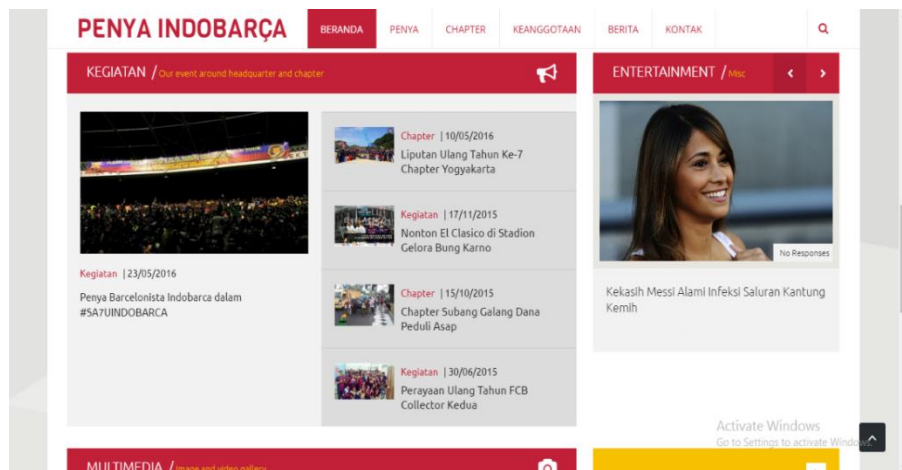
PENYA INDOBARÇA

BERANDA PENYA CHAPTER KEANGGOTAAN BERITA KONTAK

KEGIATAN / Our event around headquarter and chapter

Kegiatan | 23/05/2016

Penya Barcelonista Indobarca dalam #5A7UINDOBARCA

Chapter | 10/05/2016

Liputan Ulang Tahun Ke-7 Chapter Yogyakarta

Kegiatan | 17/11/2015

Nonton El Clasico di Stadion Gelora Bung Karno

Chapter | 15/10/2015

Chapter Subang Galang Dana Peduli Asap

Kegiatan | 30/06/2015

Perayaan Ulang Tahun FCB Collector Kedua

ENTERTAINMENT / Misc

No Responses

Kekasih Messi Alami Infeksi Saluran Kantung Kemih

MULTIMEDIA / Image and video gallery

Activate Windows
Go to Settings to activate Windows.